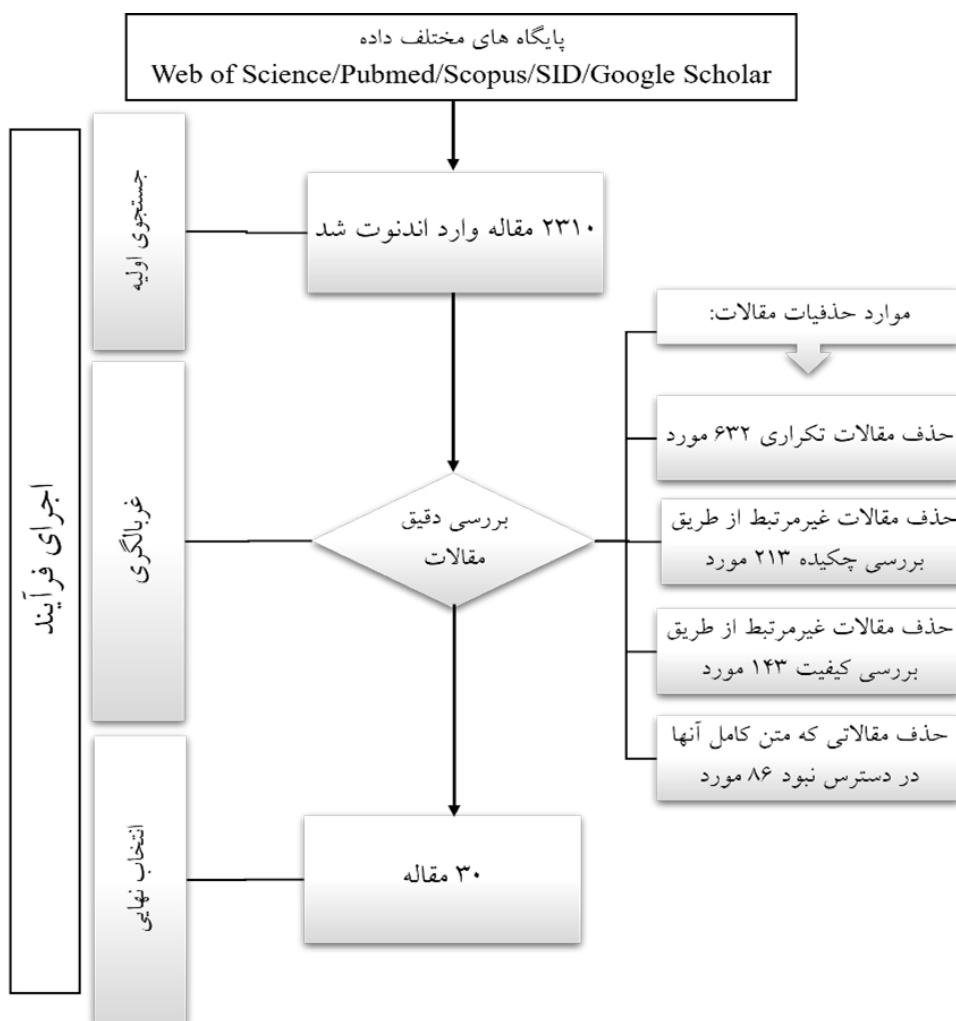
پایگاه های مختلف داده
Web of Science/Pubmed/Scopus/SID/Google Scholar

جستجوی اولیه

۲۳۱۰ مقاله وارد اندنوت شد

موارد حذفیات مقالات:

حذف مقالات تکراری ۶۳۲ مورد

غربالگری

بررسی دقیق مقالات

حذف مقالات غیرمرتبط از طریق بررسی چکیده ۲۱۳ مورد

حذف مقالات غیرمرتبط از طریق بررسی کیفیت ۱۴۳ مورد

حذف مقالاتی که متن کامل آنها در دسترس نبود ۸۶ مورد

اجرای فرآیند

انتخاب نهایی

۳۰ مقاله